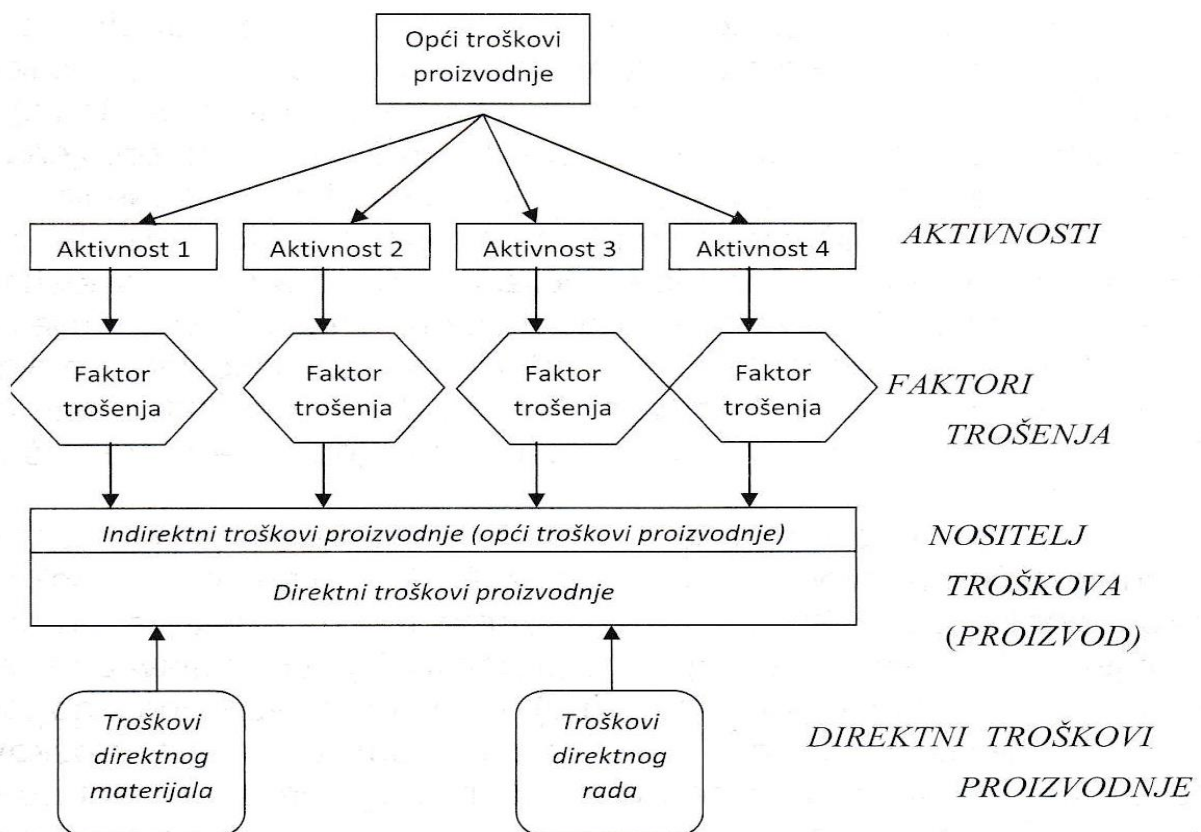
Opći troškovi proizvodnje

Aktivnost 1
Aktivnost 2
Aktivnost 3
Aktivnost 4

AKTIVNOSTI

Faktor trošenja
Faktor trošenja
Faktor trošenja
Faktor trošenja

FAKTORI TROŠENJA

Indirektni troškovi proizvodnje (opći troškovi proizvodnje)
Direktni troškovi proizvodnje

NOSITELJ TROŠKOVA (PROIZVOD)

Troškovi direktnog materijala
Troškovi direktnog rada

DIREKTNI TROŠKOVI PROIZVODNJE